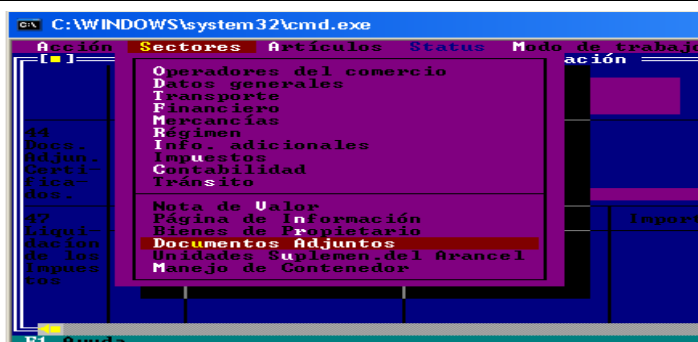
C:\WINDOWS\system32\cmd.exe

Acción Sectores Artículos Status Modo de trabajo

[■] ación

Operadores del comercio
Datos generales
Transporte
Financiero
Mercancías
Régimen
Info. adicionales
Impuestos
Contabilidad
Tránsito

Nota de Valor
Página de Información
Bienes de Propietario
Documentos Adjuntos
Unidades Suplemen.del Arancel
Manejo de Contenedor

44 Docs. Adjun. Certi- fica- dos.

47 Liqui- dacion de los impues tos

Import

F1 Ayuda